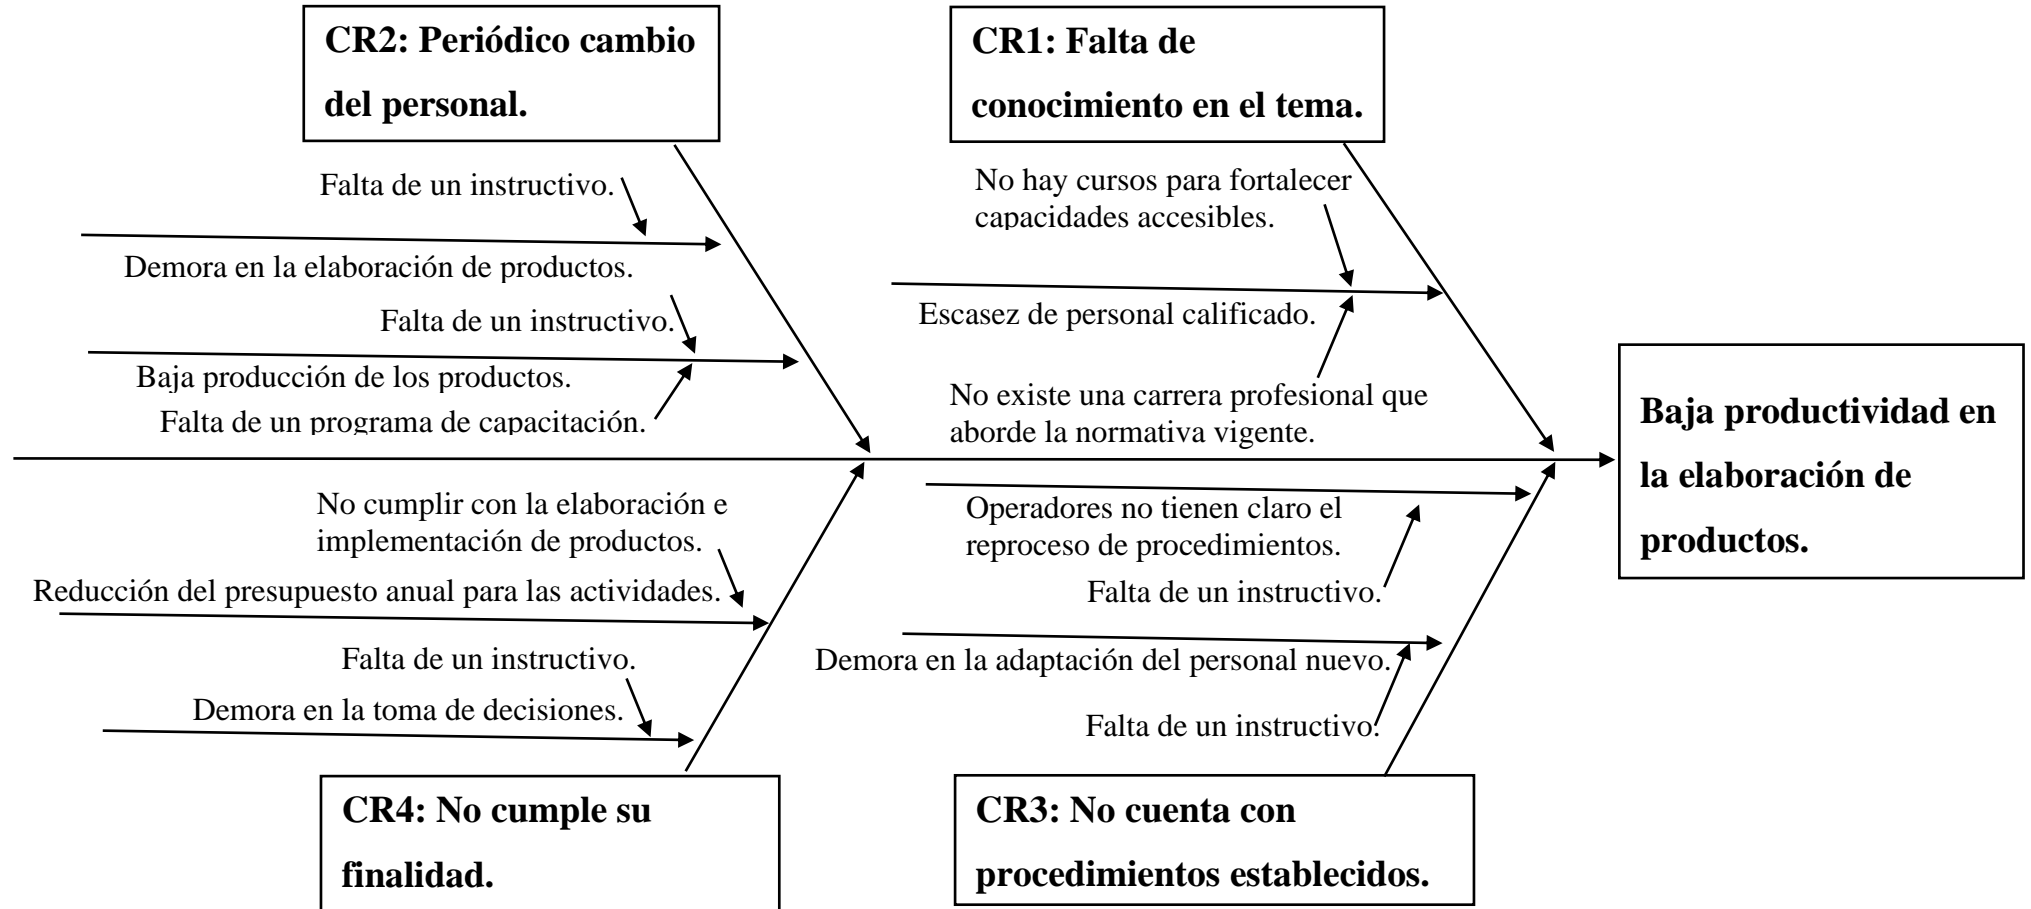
CR2: Periódico cambio del personal.

Falta de un instructivo.

Demora en la elaboración de productos.

Falta de un instructivo.

Baja producción de los productos.

Falta de un programa de capacitación.

CR1: Falta de conocimiento en el tema.

No hay cursos para fortalecer capacidades accesibles.

Escasez de personal calificado.

No existe una carrera profesional que aborde la normativa vigente.

Baja productividad en la elaboración de productos.

No cumplir con la elaboración e implementación de productos.

Reducción del presupuesto anual para las actividades.

Falta de un instructivo.

Demora en la toma de decisiones.

CR4: No cumple su finalidad.

Operadores no tienen claro el reproceso de procedimientos.

Falta de un instructivo.

Demora en la adaptación del personal nuevo.

Falta de un instructivo.

CR3: No cuenta con procedimientos establecidos.